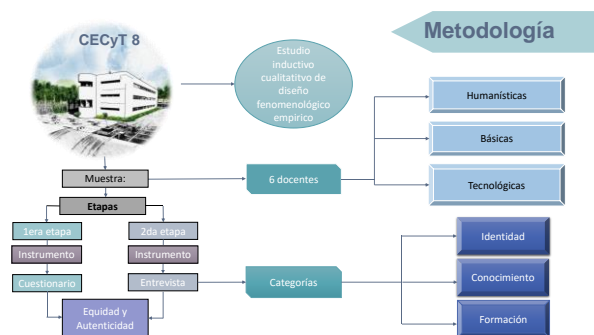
Metodología

CECyT 8

Estudio inductivo cualitatitvo de diseño fenomenológico empírico

Humanísticas

Básicas

Tecnológicas

Muestra:

6 docentes

Etapas

1era etapa

2da etapa

Instrumento

Instrumento

Cuestionario

Entrevista

Categorías

Identidad

Conocimiento

Formación

Equidad y Autenticidad